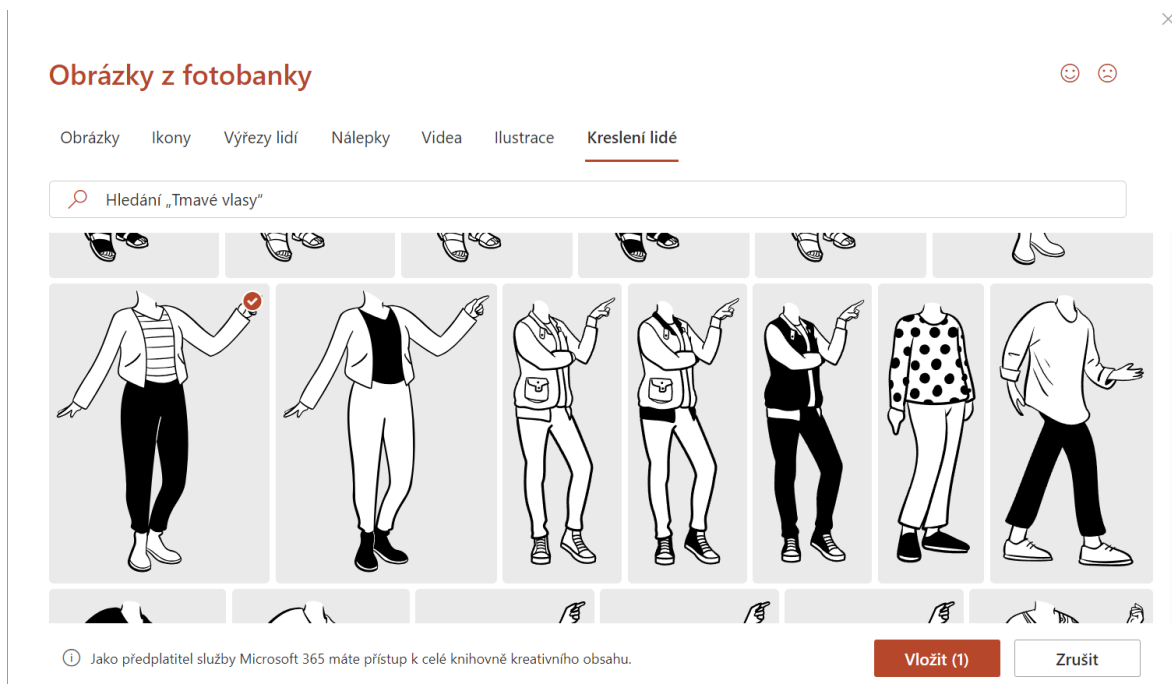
Obrázky z fotobanky

Obrázky Ikony Výřezy lidí Nálepky Videa Ilustrace Kreslení lidé

Hledání „Tmavé vlasy"

Jako předplatitel služby Microsoft 365 máte přístup k celé knihovně kreativního obsahu.

Vložit (1)

Zrušit